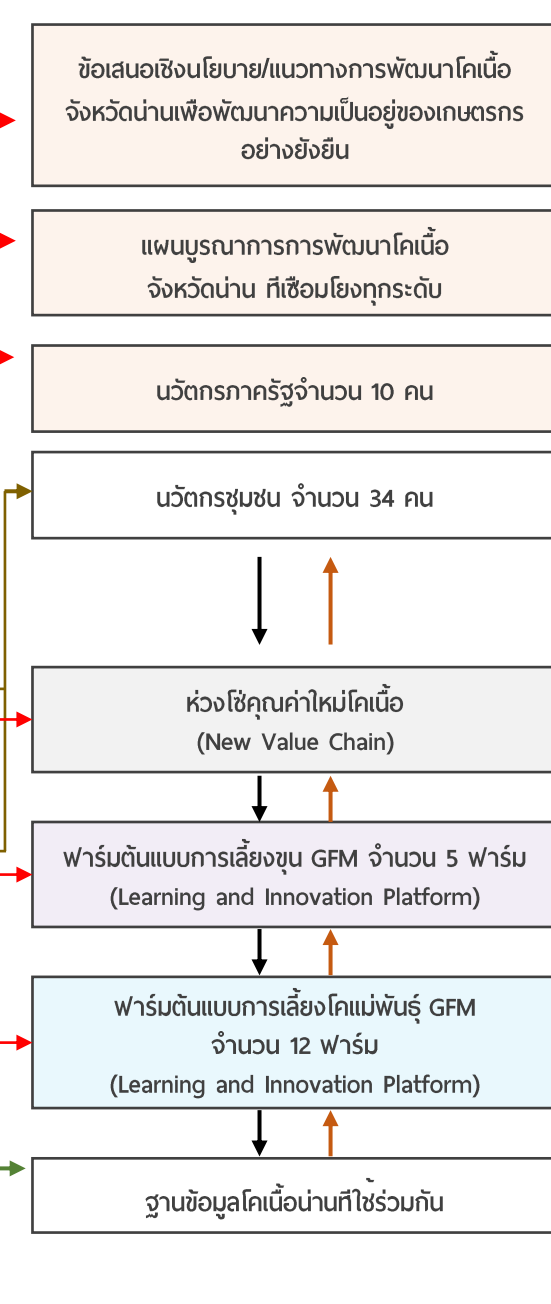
ข้อเสนอเชิงนโยบาย/แนวทางการพัฒนาโคเนื้อจังหวัดน่านเพื่อพัฒนาความเป็นอยู่ของเกษตรกรอย่างยั่งยืน

แผนบูรณาการการพัฒนาโคเนื้อจังหวัดน่าน ที่เชื่อมโยงทุกระดับ

นวัตกรภาครัฐจำนวน 10 คน

นวัตกรชุมชน จำนวน 34 คน

ห่วงโซ่คุณค่าใหม่โคเนื้อ
(New Value Chain)

ฟาร์มต้นแบบการเลี้ยงขุน GFM จำนวน 5 ฟาร์ม
(Learning and Innovation Platform)

ฟาร์มต้นแบบการเลี้ยงโคแม่พันธุ์ GFM จำนวน 12 ฟาร์ม
(Learning and Innovation Platform)

ฐานข้อมูลโคเนื้อน่านที่ใช้ร่วมกัน